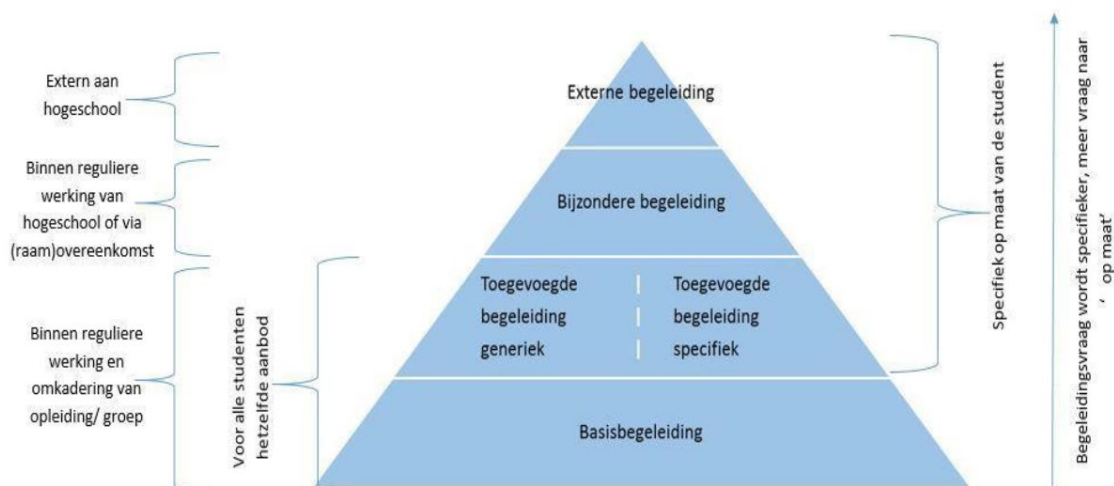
Extern aan hogeschool

Binnen reguliere werking van hogeschool of via (raam)overeenkomst

Binnen reguliere werking en omkadering van opleiding/ groep

Voor alle studenten hetzelfde aanbod

Externe begeleiding

Bijzondere begeleiding

Toegevoegde begeleiding generiek

Toegevoegde begeleiding specifiek

Basisbegeleiding

Specifiek op maat van de student

Begeleidingsvraag wordt specifieker, meer vraag naar ' op maat'